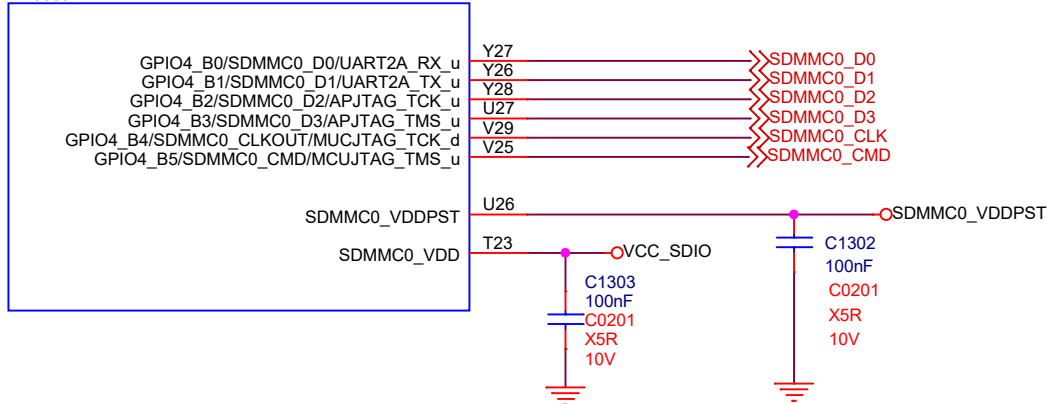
GPIO4_B0/SDMMC0_D0/UART2A_RX_u
GPIO4_B1/SDMMC0_D1/UART2A_TX_u
GPIO4_B2/SDMMC0_D2/APJTAG_TCK_u
GPIO4_B3/SDMMC0_D3/APJTAG_TMS_u
GPIO4_B4/SDMMC0_CLKOUT/MUCJTAG_TCK_d
GPIO4_B5/SDMMC0_CMD/MCUJTAG_TMS_u

SDMMC0_VDDPST

SDMMC0_VDD

Y27
Y26
Y28
U27
V29
V25

SDMMC0_D0
SDMMC0_D1
SDMMC0_D2
SDMMC0_D3
SDMMC0_CLK
SDMMC0_CMD

U26

SDMMC0_VDDPST

T23

VCC_SDIO

C1302
100nF
C0201
X5R
10V

C1303
100nF
C0201
X5R
10V